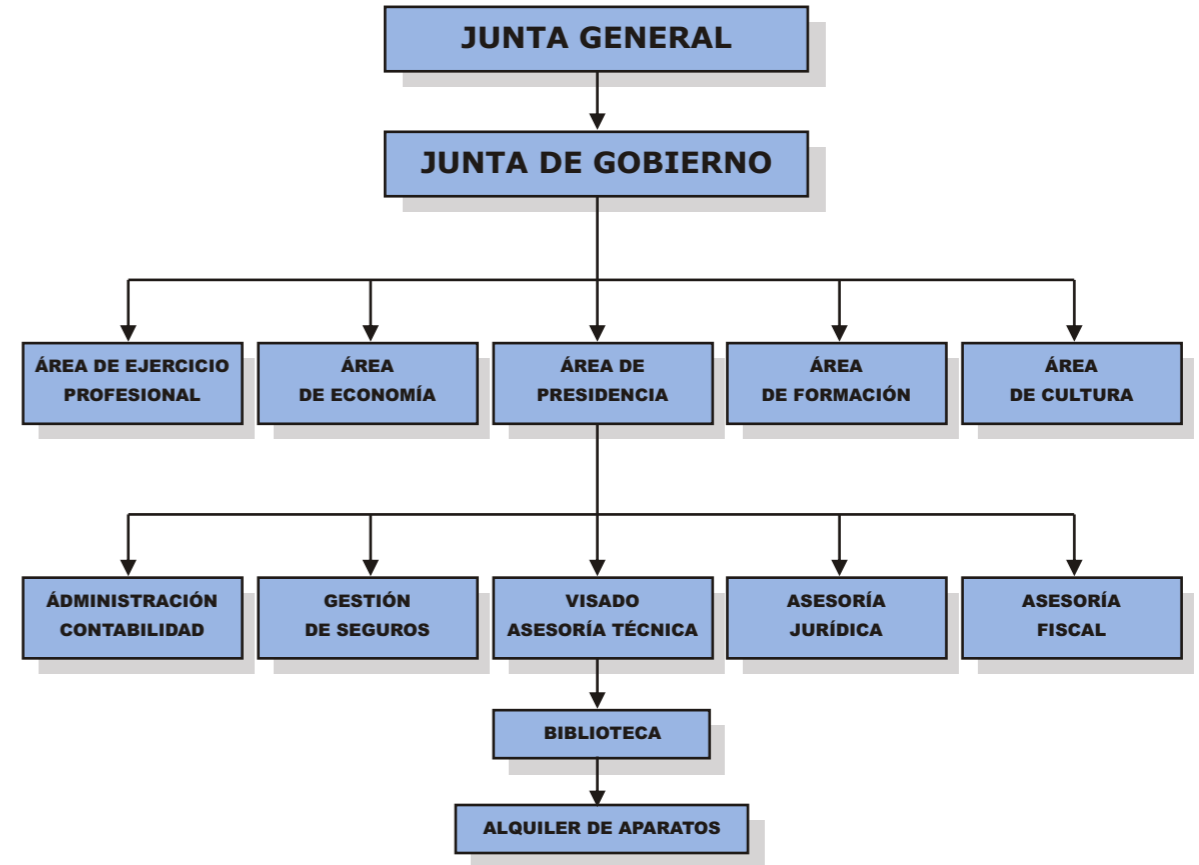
JUNTA GENERAL

JUNTA DE GOBIERNO

ÁREA DE EJERCICIO PROFESIONAL

ÁREA DE ECONOMÍA

ÁREA DE PRESIDENCIA

ÁREA DE FORMACIÓN

ÁREA DE CULTURA

ÁDMINISTRACIÓN CONTABILIDAD

GESTIÓN DE SEGUROS

VISADO ASESORÍA TÉCNICA

ASESORÍA JURÍDICA

ASESORÍA FISCAL

BIBLIOTECA

ALQUILER DE APARATOS